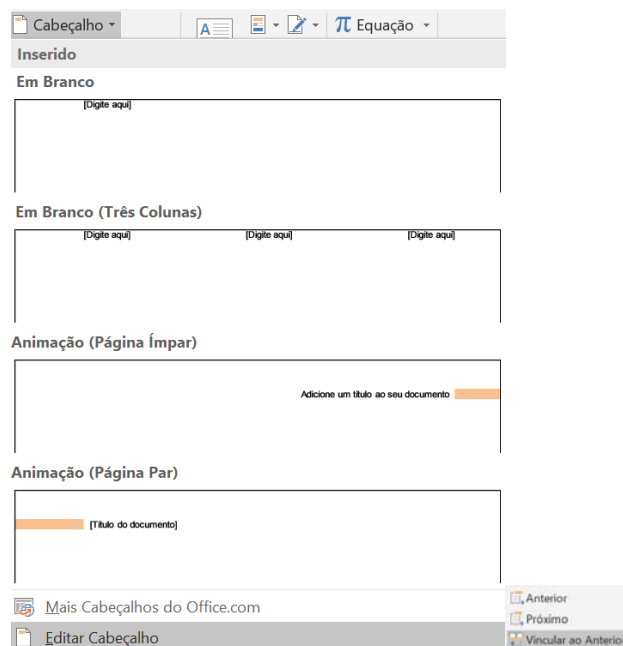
Cabeçalho
Equação
Inserido
Em Branco
[Digite aqui]
Em Branco (Três Colunas)
[Digite aqui]
[Digite aqui]
[Digite aqui]
Animação (Página Ímpar)
Adicione um título ao seu documento
Animação (Página Par)
[Título do documento]
Mais Cabeçalhos do Office.com
Editar Cabeçalho
Anterior
Próximo
Vincular ao Anterior